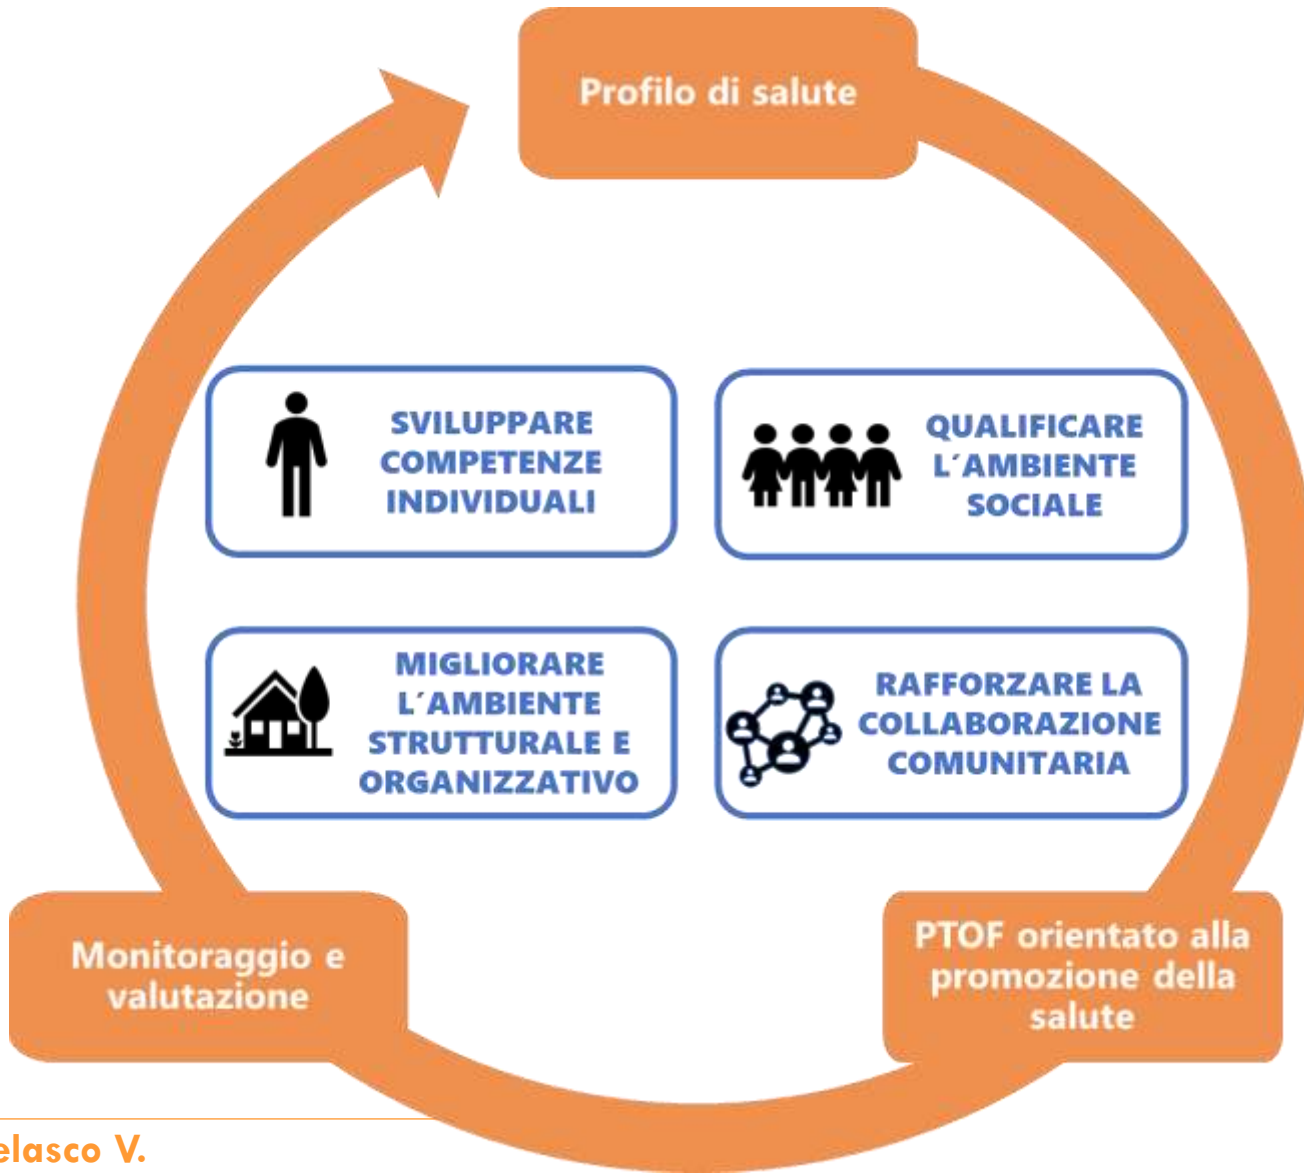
Profilo di salute

SVILUPPARE COMPETENZE INDIVIDUALI

QUALIFICARE L´AMBIENTE SOCIALE

MIGLIORARE L´AMBIENTE STRUTTURALE E ORGANIZZATIVO

RAFFORZARE LA COLLABORAZIONE COMUNITARIA

Monitoraggio e valutazione

PTOF orientato alla promozione della salute

elasco V.